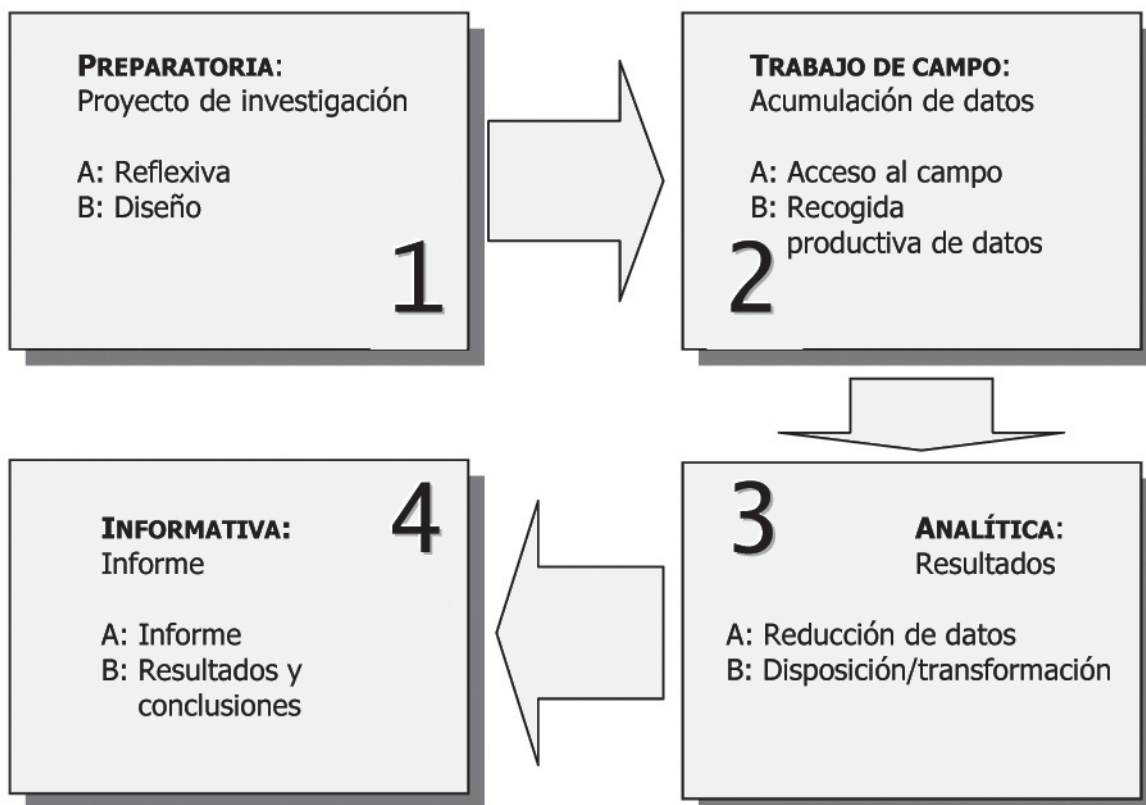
PREPARATORIA:
Proyecto de investigación

A: Reflexiva
B: Diseño

1

TRABAJO DE CAMPO:
Acumulación de datos

A: Acceso al campo
B: Recogida productiva de datos

2

3

ANALÍTICA:
Resultados

A: Reducción de datos
B: Disposición/transformación

4

INFORMATIVA:
Informe

A: Informe
B: Resultados y conclusiones